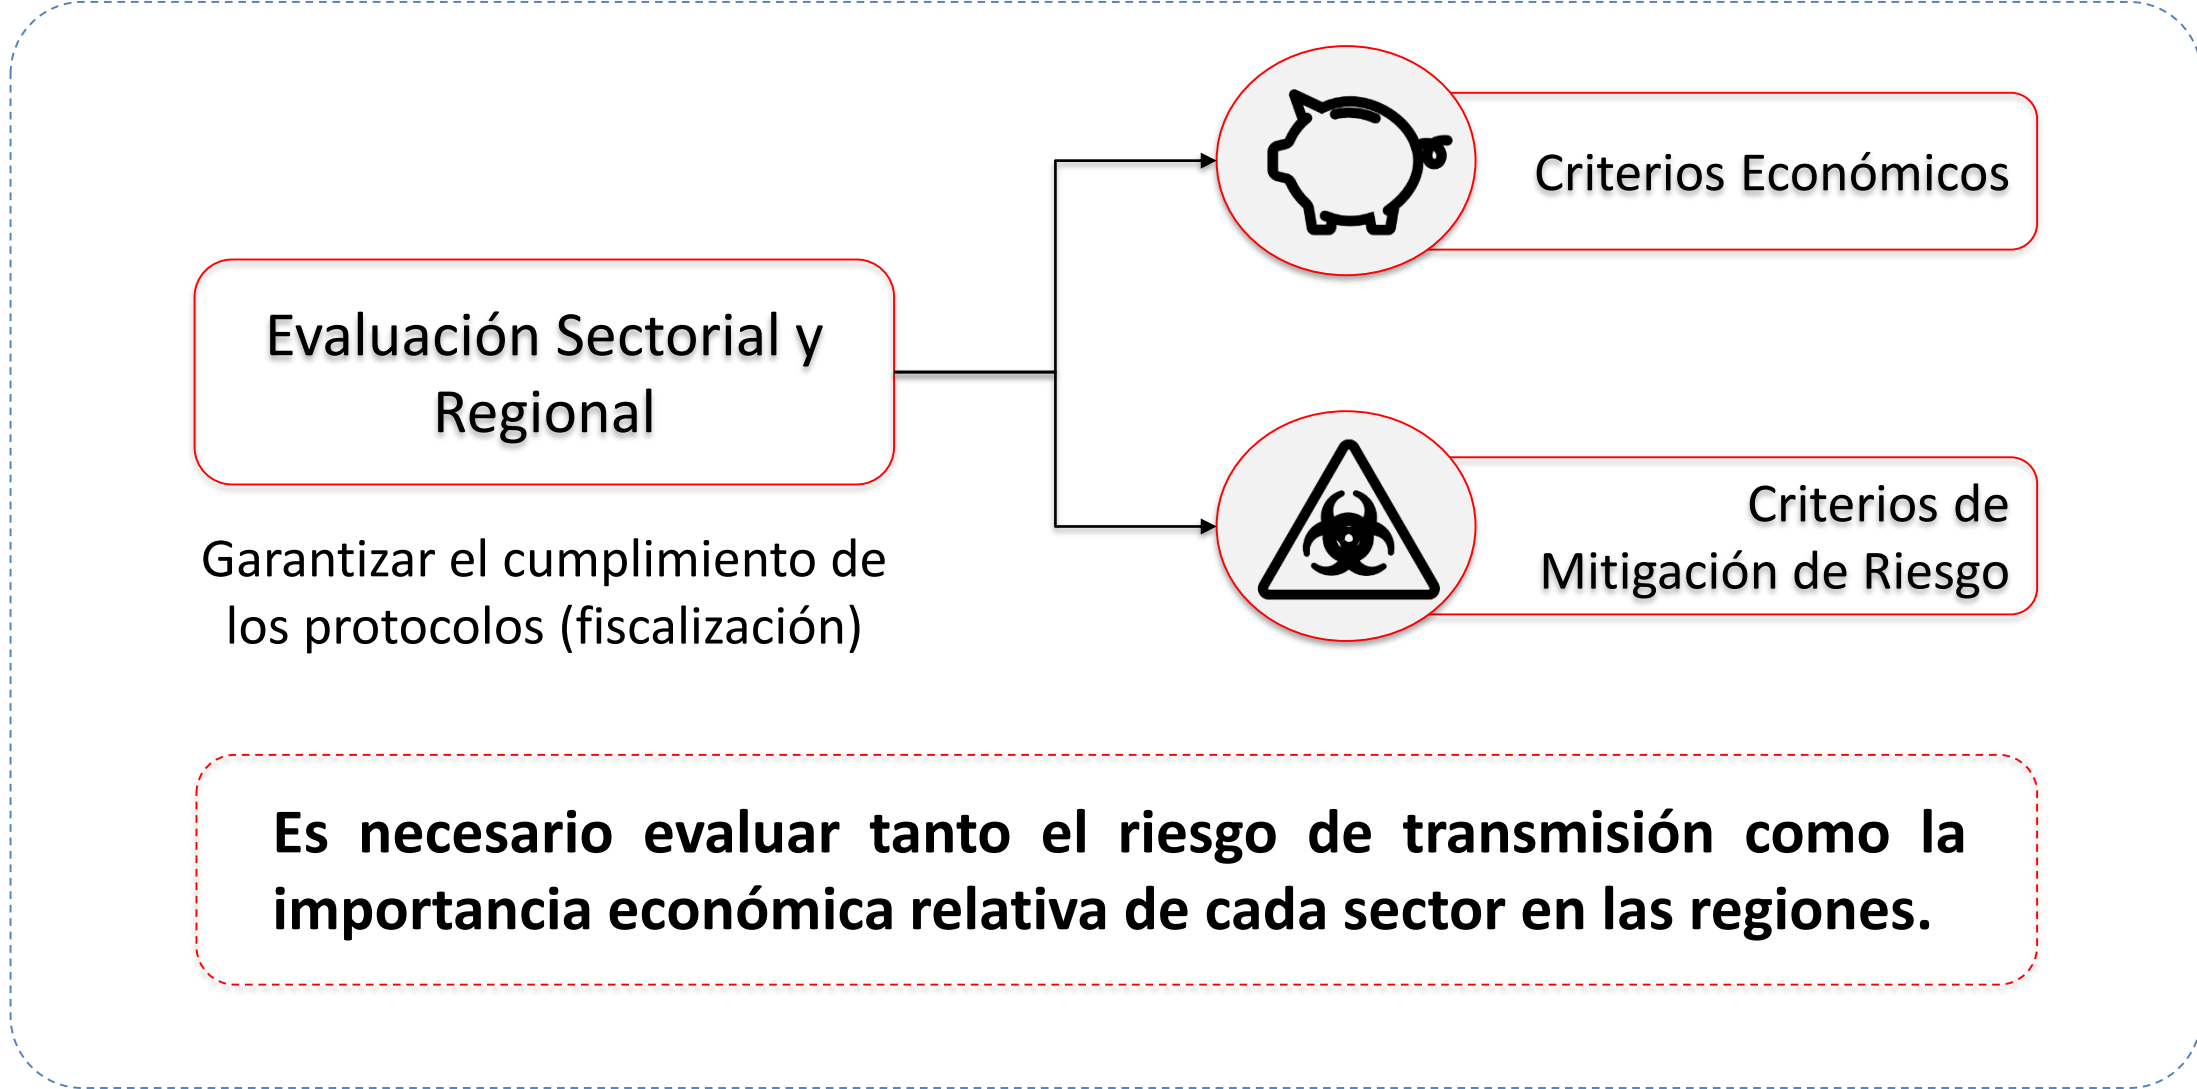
Evaluación Sectorial y Regional

Garantizar el cumplimiento de los protocolos (fiscalización)

Criterios Económicos

Criterios de Mitigación de Riesgo

Es necesario evaluar tanto el riesgo de transmisión como la importancia económica relativa de cada sector en las regiones.